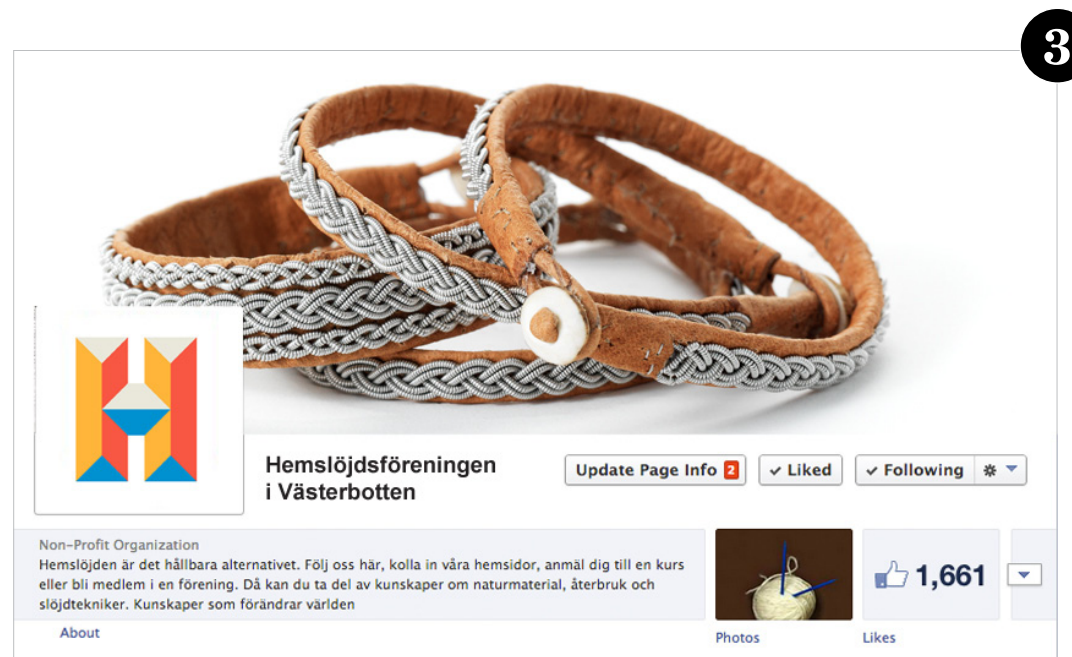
3

Hemslöjdsföreningen i Västerbotten

Update Page Info 2

Liked

Following

Non-Profit Organization

Hemslöjden är det hållbara alternativet. Följ oss här, kolla in våra hemsidor, anmäl dig till en kurs eller bli medlem i en förening. Då kan du ta del av kunskaper om naturmaterial, återbruk och slöjdtekniker. Kunskaper som förändrar världen

About

Photos

1,661

Likes